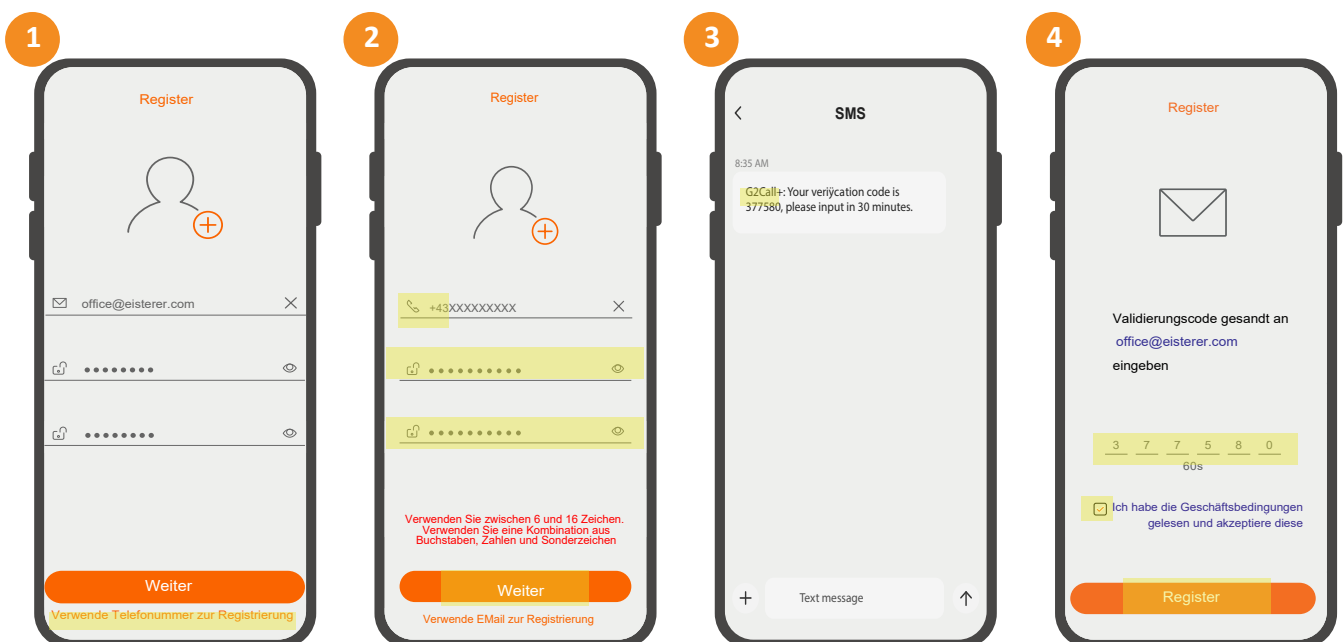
1

Register

office@eisterer.com

••••••••

••••••••

Weiter

Verwende Telefonummer zur Registrierung

2

Register

+43XXXXXXXXX

••••••••••

••••••••••

Verwenden Sie zwischen 6 und 16 Zeichen. Verwenden Sie eine Kombination aus Buchstaben, Zahlen und Sonderzeichen

Weiter

Verwende EMail zur Registrierung

3

SMS

8:35 AM

G2Call+: Your veriÿcation code is 377580, please input in 30 minutes.

Text message

4

Register

Validierungscode gesandt an
office@eisterer.com
eingeben

3 7 7 5 8 0

60s

Ich habe die Geschäftsbedingungen gelesen und akzeptiere diese

Register